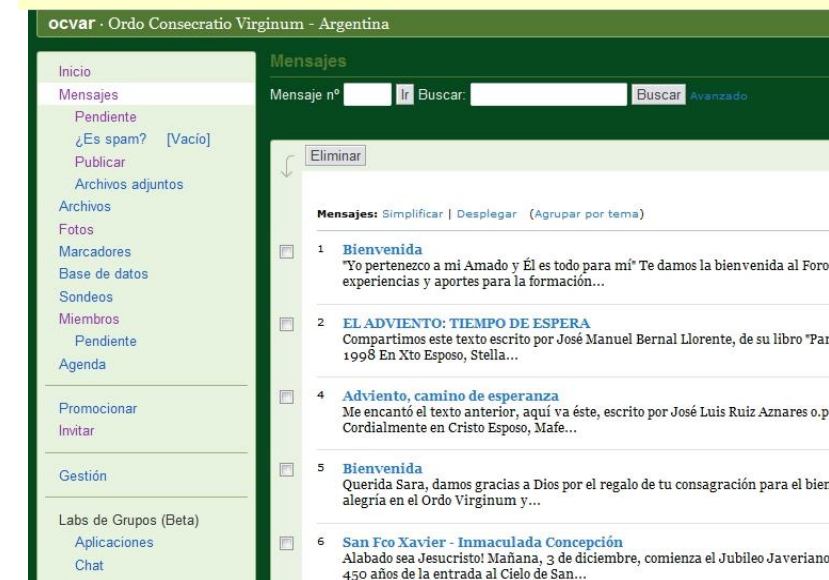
ocvar · Ordo Consecratio Virginum - Argentina

Inicio
Mensajes
Pendiente
¿Es spam? [Vacío]
Publicar
Archivos adjuntos
Archivos
Fotos
Marcadores
Base de datos
Sondeos
Miembros
Pendiente
Agenda

Promocionar
Invitar

Gestión

Labs de Grupos (Beta)
Aplicaciones
Chat

Mensajes

Mensaje nº Ir Buscar: Buscar Avanzado

Eliminar

Mensajes: Simplificar | Desplegar (Agrupar por tema)

1 Bienvenida
"Yo pertenezco a mi Amado y Él es todo para mí" Te damos la bienvenida al Foro experiencias y aportes para la formación...

2 EL ADVIENTO: TIEMPO DE ESPERA
Compartimos este texto escrito por José Manuel Bernal Llorente, de su libro "Par 1998 En Xto Esposo, Stella...

4 Adviento, camino de esperanza
Me encantó el texto anterior, aquí va éste, escrito por José Luis Ruiz Aznares o.p Cordialmente en Cristo Esposo, Mafe...

5 Bienvenida
Querida Sara, damos gracias a Dios por el regalo de tu consagración para el bien alegría en el Ordo Virginum y...

6 San Fco Xavier - Inmaculada Concepción
Alabado sea Jesucristo! Mañana, 3 de diciembre, comienza el Jubileo Javeriano 450 años de la entrada al Cielo de San...